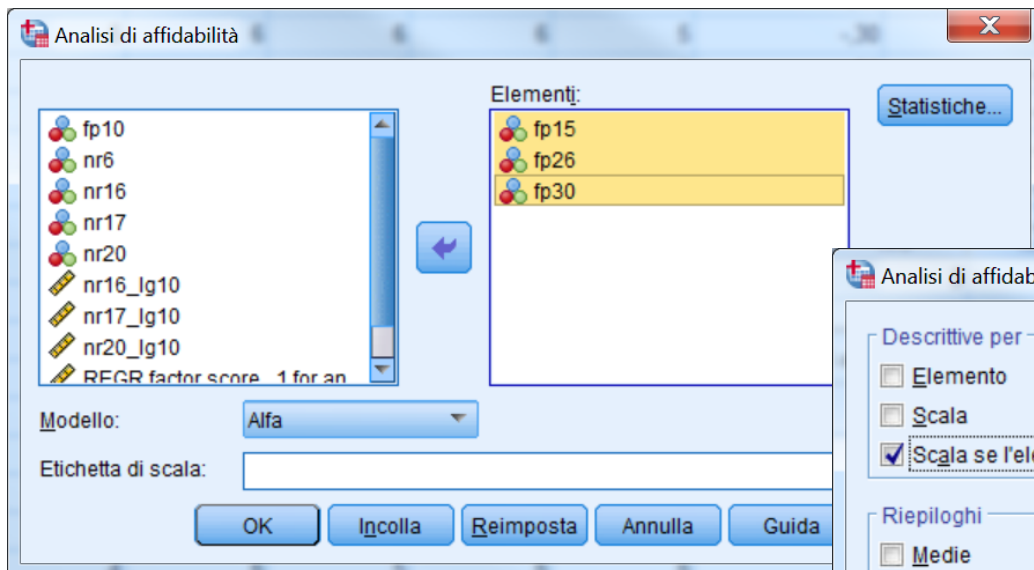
Analisi di affidabilità

fp10
nr6
nr16
nr17
nr20
nr16_lg10
nr17_lg10
nr20_lg10
REGR factor score 1 for an

Elementi:
fp15
fp26
fp30

Statistiche...

Modello: Alfa

Etichetta di scala:

OK Incolla Reimposta Annulla Guida

Analisi di affidab

Descrittive per
Elemento
Scala
Scala se l'el

Riepiloghi
Medie